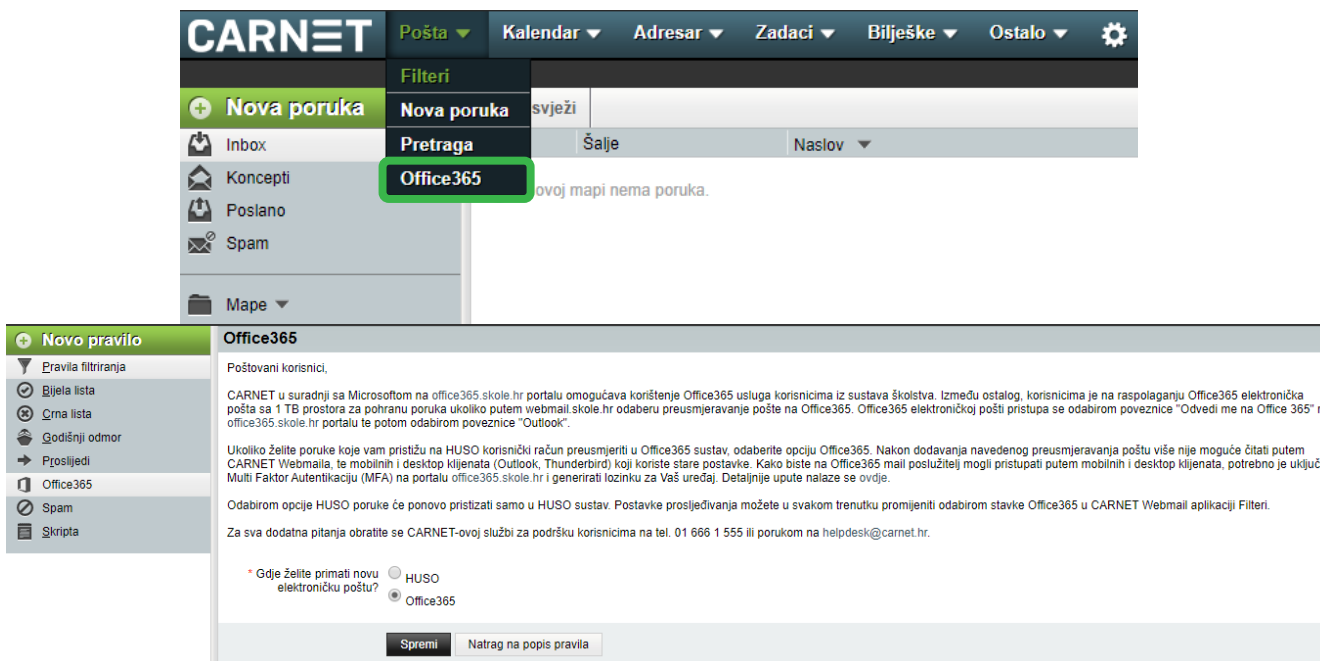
CARNET Pošta Kalendar Adresar Zadaci Bilješke Ostalo

Filteri
Nova poruka
Pretraga
Office365

Nova poruka
svježi
Inbox
Koncepti
Poslano
Spam
Mape

Šalje
Naslov

ovoj mapi nema poruka.

Novo pravilo
Pravila filtriranja
Bijela lista
Crna lista
Godišnji odmor
Proslijedi
Office365
Spam
Skripta

Office365

Poštovani korisnici,

CARNET u suradnji sa Microsoftom na office365.skole.hr portalu omogućava korištenje Office365 usluga korisnicima iz sustava školstva. Između ostalog, korisnicima je na raspolaganju Office365 elektronička pošta sa 1 TB prostora za pohranu poruka ukoliko putem webmail.skole.hr odaberu preusmjeravanje pošte na Office365. Office365 elektroničkoj pošti pristupa se odabirom poveznice "Odvedi me na Office 365" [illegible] office365.skole.hr portalu te potom odabirom poveznice "Outlook".

Ukoliko želite poruke koje vam pristižu na HUSO korisnički račun preusmjeriti u Office365 sustav, odaberite opciju Office365. Nakon dodavanja navedenog preusmjeravanja poštu više nije moguće čitati putem CARNET Webmaila, te mobilnih i desktop klijenata (Outlook, Thunderbird) koji koriste stare postavke. Kako biste na Office365 mail poslužitelj mogli pristupati putem mobilnih i desktop klijenata, potrebno je uključ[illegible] Multi Faktor Autentikaciju (MFA) na portalu office365.skole.hr i generirati lozinku za Vaš uređaj. Detaljnije upute nalaze se ovdje.

Odabirom opcije HUSO poruke će ponovo pristizati samo u HUSO sustav. Postavke prosljeđivanja možete u svakom trenutku promijeniti odabirom stavke Office365 u CARNET Webmail aplikaciji Filteri.

Za sva dodatna pitanja obratite se CARNET-ovoj službi za podršku korisnicima na tel. 01 666 1 555 ili porukom na helpdesk@carnet.hr.

* Gdje želite primati novu elektroničku poštu?
HUSO
Office365

Spremi
Natrag na popis pravila